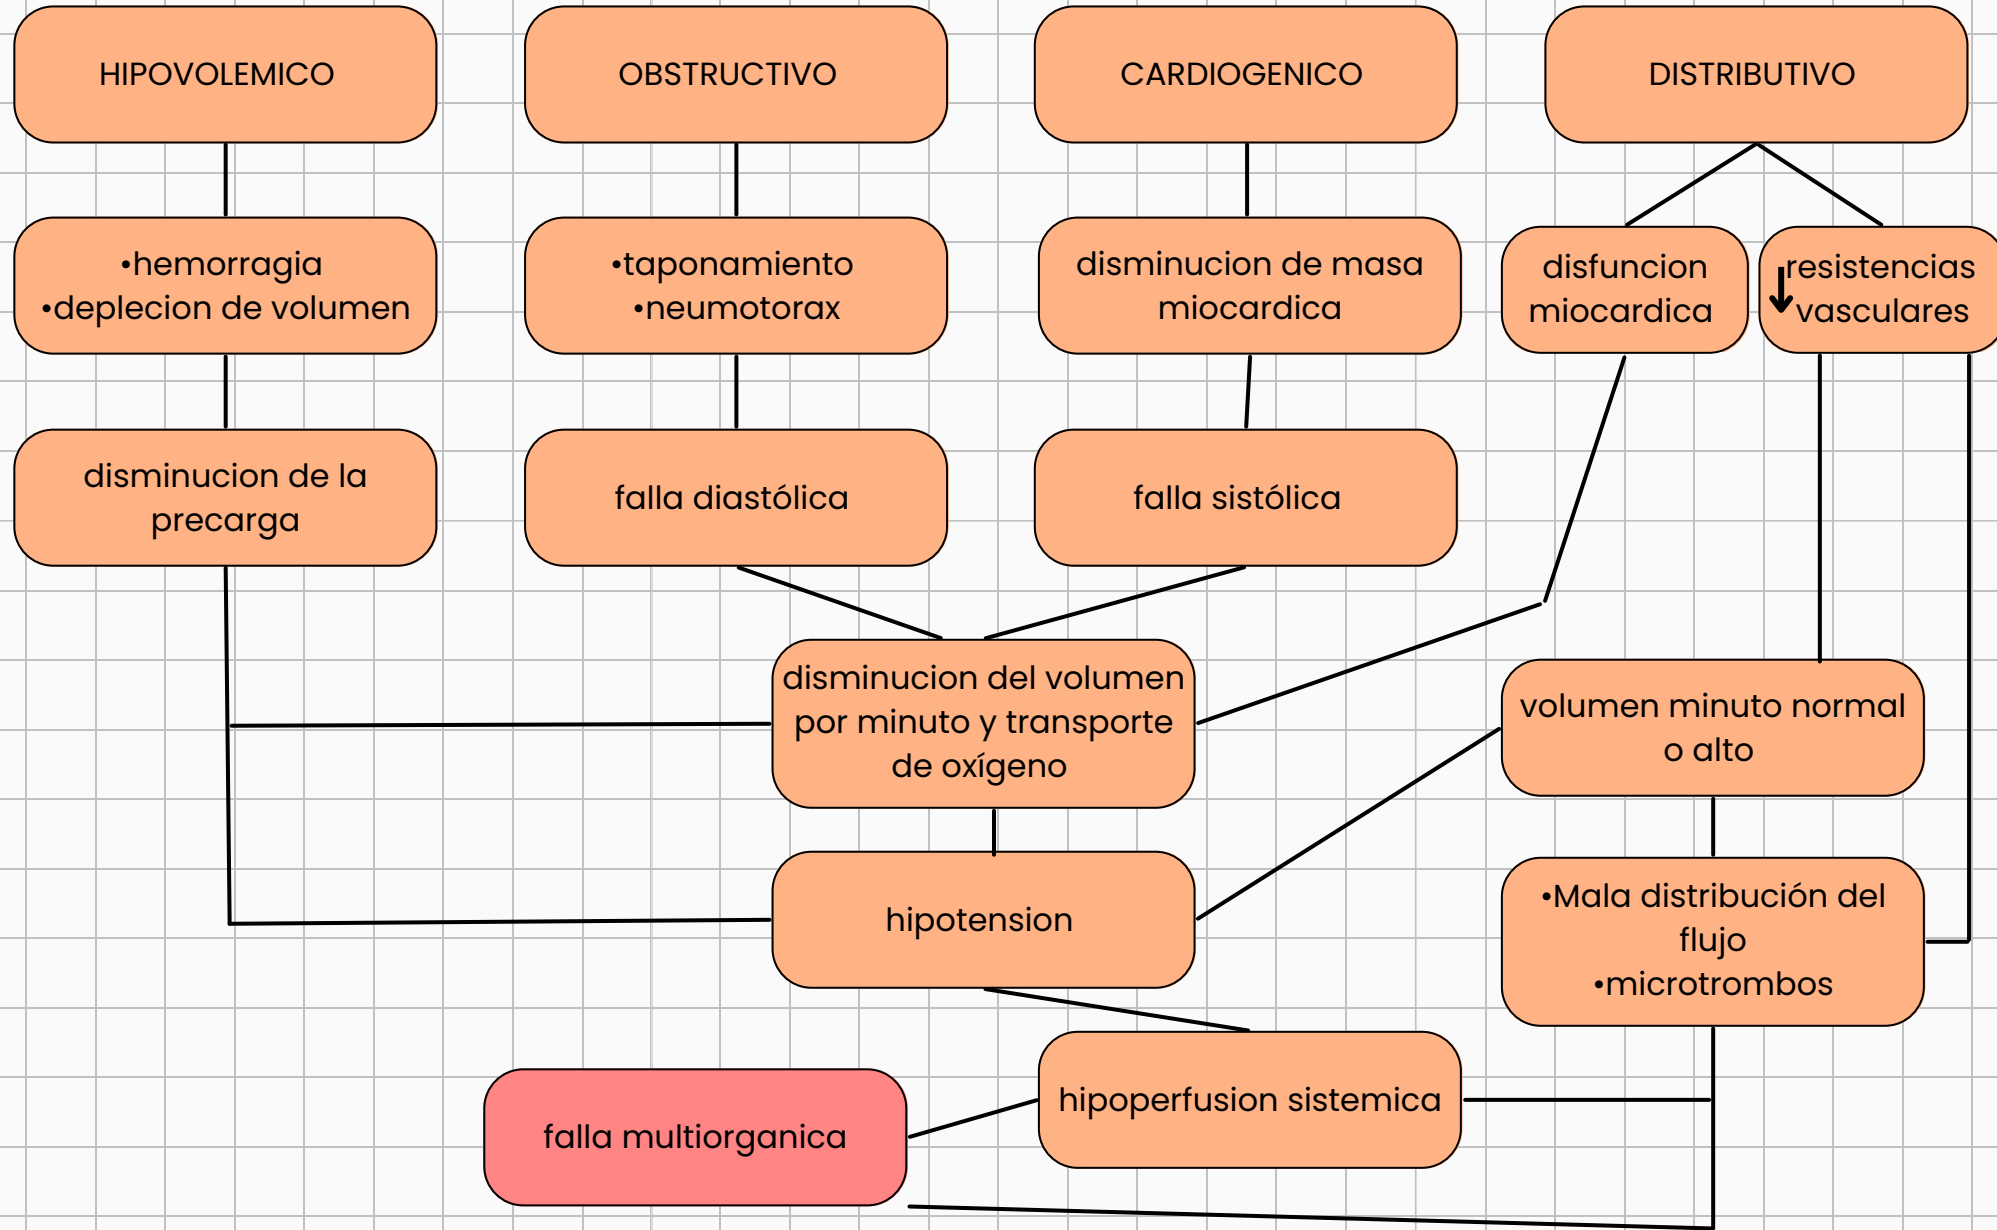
HIPOVOLEMICO

OBSTRUCTIVO

CARDIOGENICO

DISTRIBUTIVO

•hemorragia
•deplecion de volumen

•taponamiento
•neumotorax

disminucion de masa miocardica

disfuncion miocardica

↓resistencias vasculares

disminucion de la precarga

falla diastólica

falla sistólica

disminucion del volumen por minuto y transporte de oxígeno

volumen minuto normal o alto

hipotension

•Mala distribución del flujo
•microtrombos

falla multiorganica

hipoperfusion sistemica